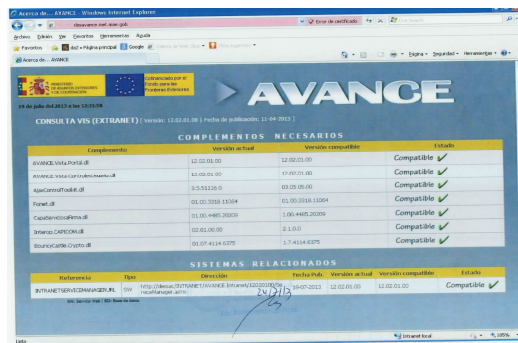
Acerca de... AVANCE - Windows Internet Explorer

rbsavance.mef.siae.gob

Error de certificado

Archivo Edición Ver Favoritos Herramientas Ayuda

Favoritos

Página principal Google

Acerca de... AVANCE

Página Seguridad Herramientas

MINISTERIO DE ASUNTOS EXTERIORES Y DE COOPERACIÓN

Cofinanciado por el Fondo para las Fronteras Exteriores

AVANCE

19 de julio del 2013 a las 12:55:59

CONSULTA VIS (EXTRANET) [ Versión: 12.02.01.00 | Fecha de publicación: 11-04-2013 ]

COMPLEMENTOS NECESARIOS

| Complemento | Versión actual | Versión compatible | Estado |
|---|---|---|---|
| AVANCE.Vista.Portal.dll | 12.02.01.00 | 12.02.01.00 | Compatible |
| AVANCE.Vista.ControlesUsuario.dll | 12.02.01.00 | 12.02.01.00 | Compatible |
| AjaxControlToolkit.dll | 3.5.51116.0 | 03.05.05.00 | Compatible |
| Fonet.dll | 01.00.3318.11064 | 01.00.3318.11064 | Compatible |
| CapaServiciosFirma.dll | 1.00.4465.20209 | 1.00.4465.20209 | Compatible |
| Interop.CAPICOM.dll | 02.01.00.00 | 2.1.0.0 | Compatible |
| BouncyCastle.Crypto.dll | 01.07.4114.6375 | 1.7.4114.6375 | Compatible |

SISTEMAS RELACIONADOS

| Referencia | Tipo | Dirección | Fecha Pub. | Versión actual | Versión compatible | Estado |
|---|---|---|---|---|---|---|
| INTRANETSERVICEMANAGERURL | SW | http://desuc/INTRANET/AVANCE.Intranet/120201.00/ServiceManager.asmx | 19-07-2013 | 12.02.01.00 | 12.02.01.00 | Compatible |

SW: Servicio Web | BD: Base de datos

24/7/13

Listo

Intranet local

100%